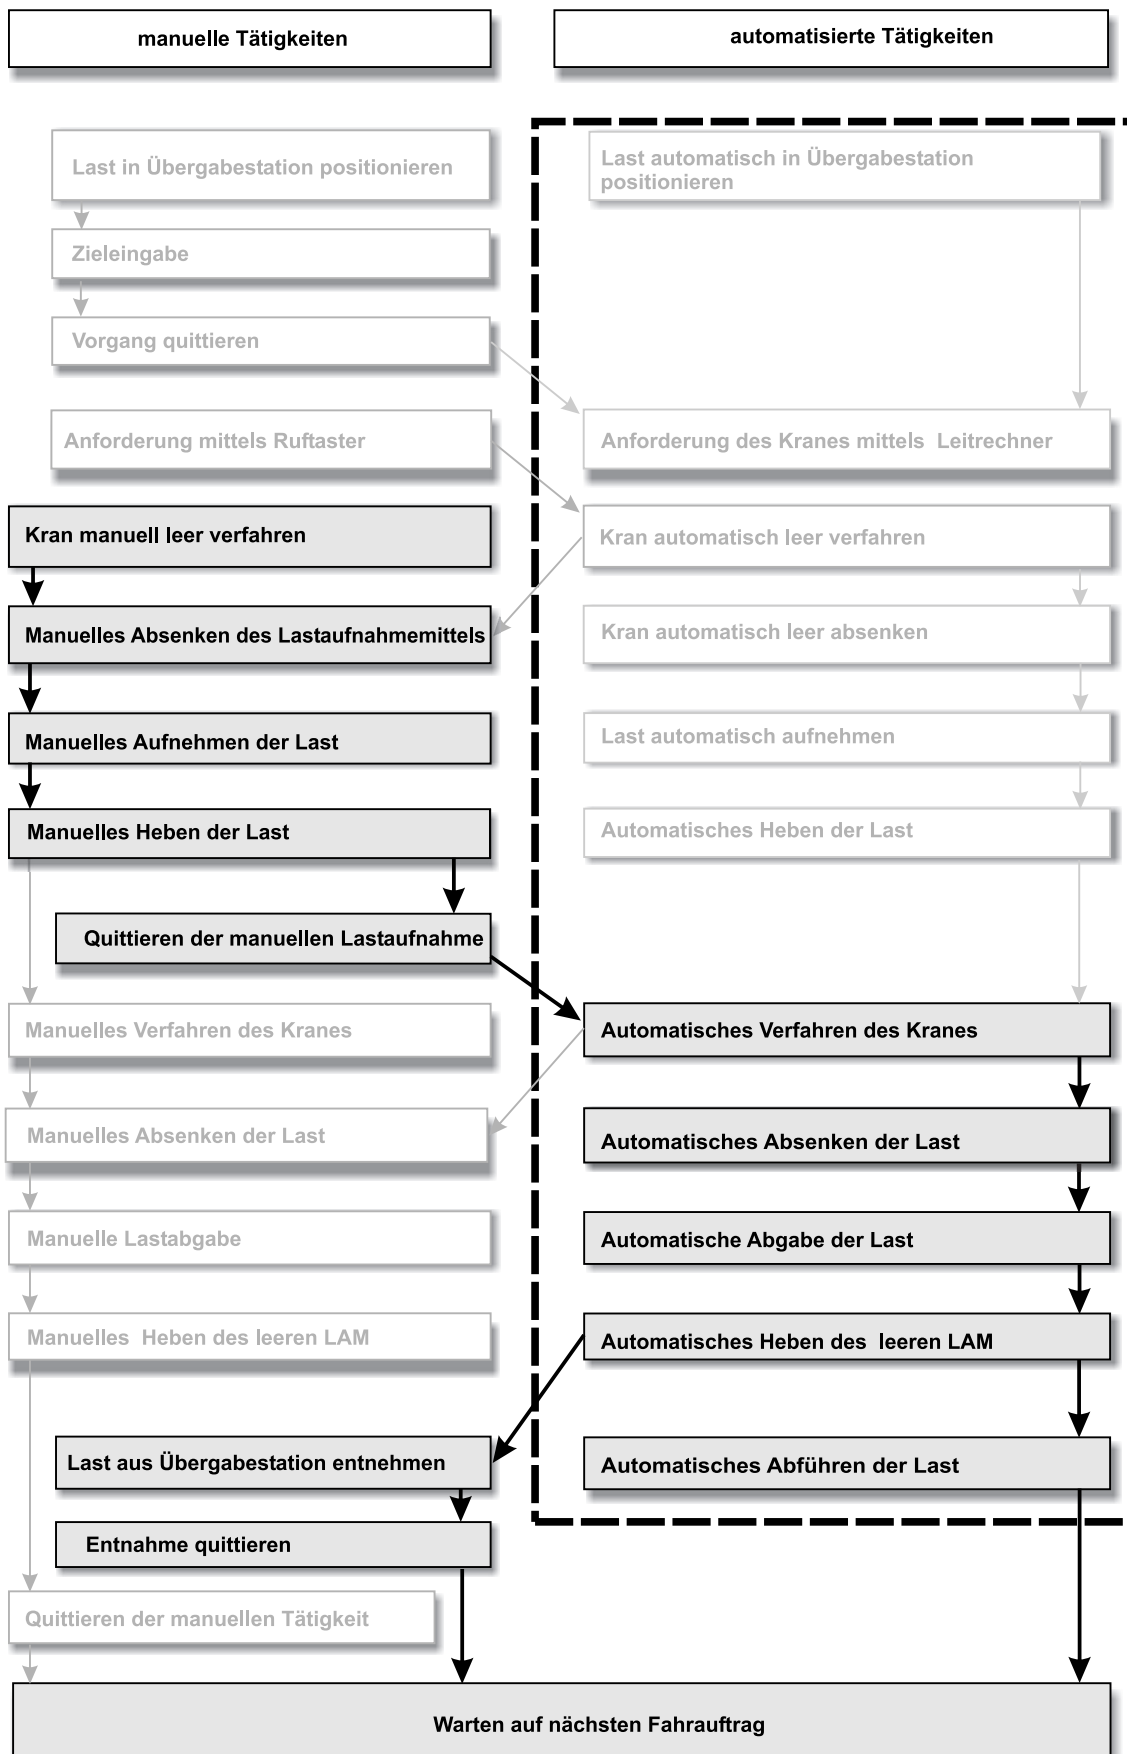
manuelle Tätigkeiten

automatisierte Tätigkeiten

Last in Übergabestation positionieren

Zieleingabe

Vorgang quittieren

Anforderung mittels Ruftaster

Kran manuell leer verfahren

Manuelles Absenken des Lastaufnahmemittels

Manuelles Aufnehmen der Last

Manuelles Heben der Last

Quittieren der manuellen Lastaufnahme

Manuelles Verfahren des Kranes

Manuelles Absenken der Last

Manuelle Lastabgabe

Manuelles Heben des leeren LAM

Last aus Übergabestation entnehmen

Entnahme quittieren

Quittieren der manuellen Tätigkeit

Last automatisch in Übergabestation positionieren

Anforderung des Kranes mittels Leitrechner

Kran automatisch leer verfahren

Kran automatisch leer absenken

Last automatisch aufnehmen

Automatisches Heben der Last

Automatisches Verfahren des Kranes

Automatisches Absenken der Last

Automatische Abgabe der Last

Automatisches Heben des leeren LAM

Automatisches Abführen der Last

Warten auf nächsten Fahrauftrag